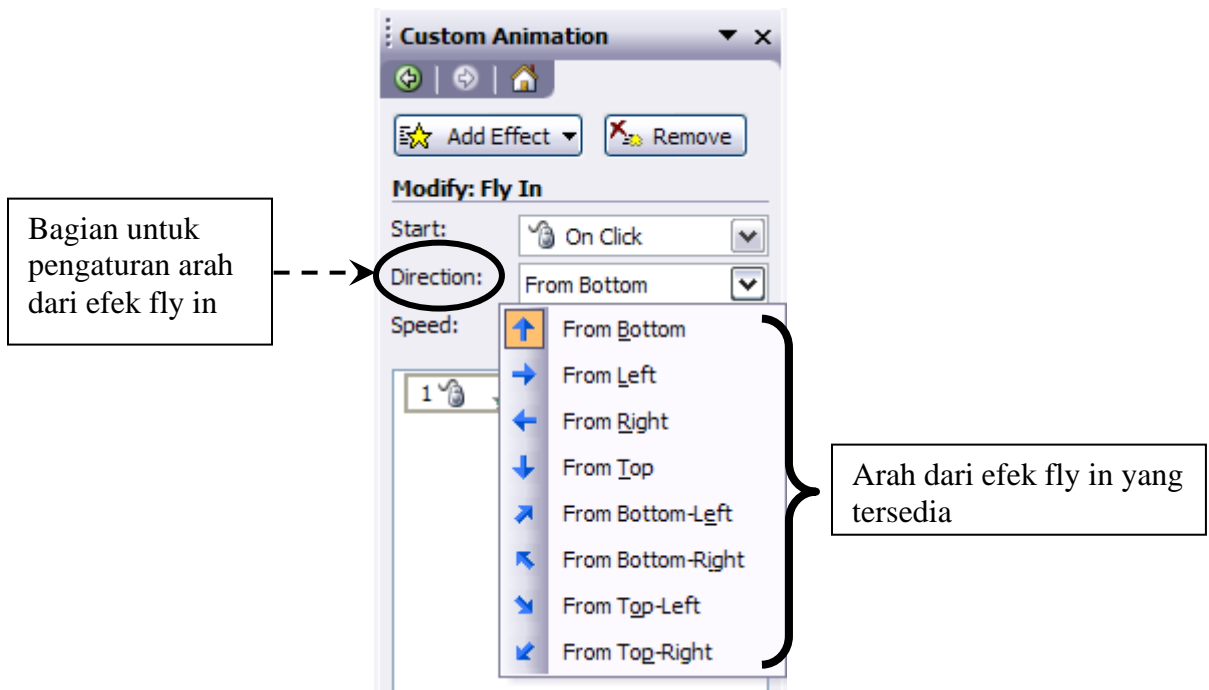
Custom Animation

Add Effect

Remove

Modify: Fly In

Start:

On Click

Bagian untuk pengaturan arah dari efek fly in

Direction:

From Bottom

Speed:

1

From Bottom

From Left

From Right

From Top

From Bottom-Left

From Bottom-Right

From Top-Left

From Top-Right

Arah dari efek fly in yang tersedia